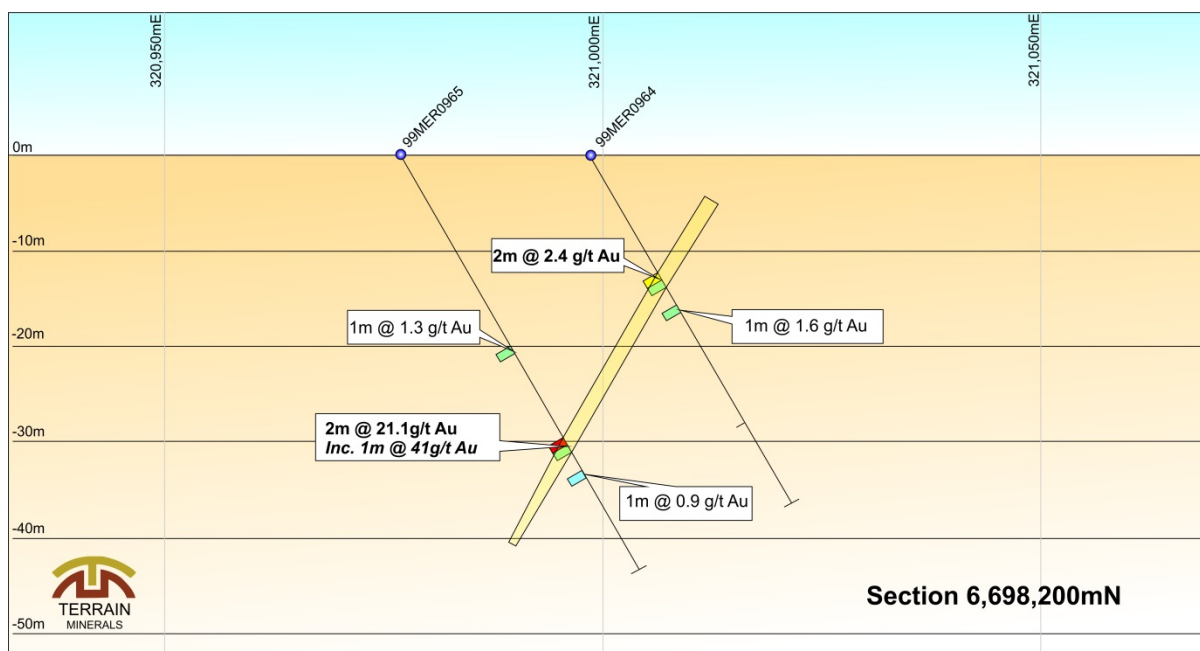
320,950mE

321,000mE

321,050mE

99MER0965

99MER0964

0m

-10m

-20m

-30m

-40m

-50m

2m @ 2.4 g/t Au

1m @ 1.3 g/t Au

1m @ 1.6 g/t Au

2m @ 21.1g/t Au
Inc. 1m @ 41g/t Au

1m @ 0.9 g/t Au

TERRAIN
MINERALS

Section 6,698,200mN